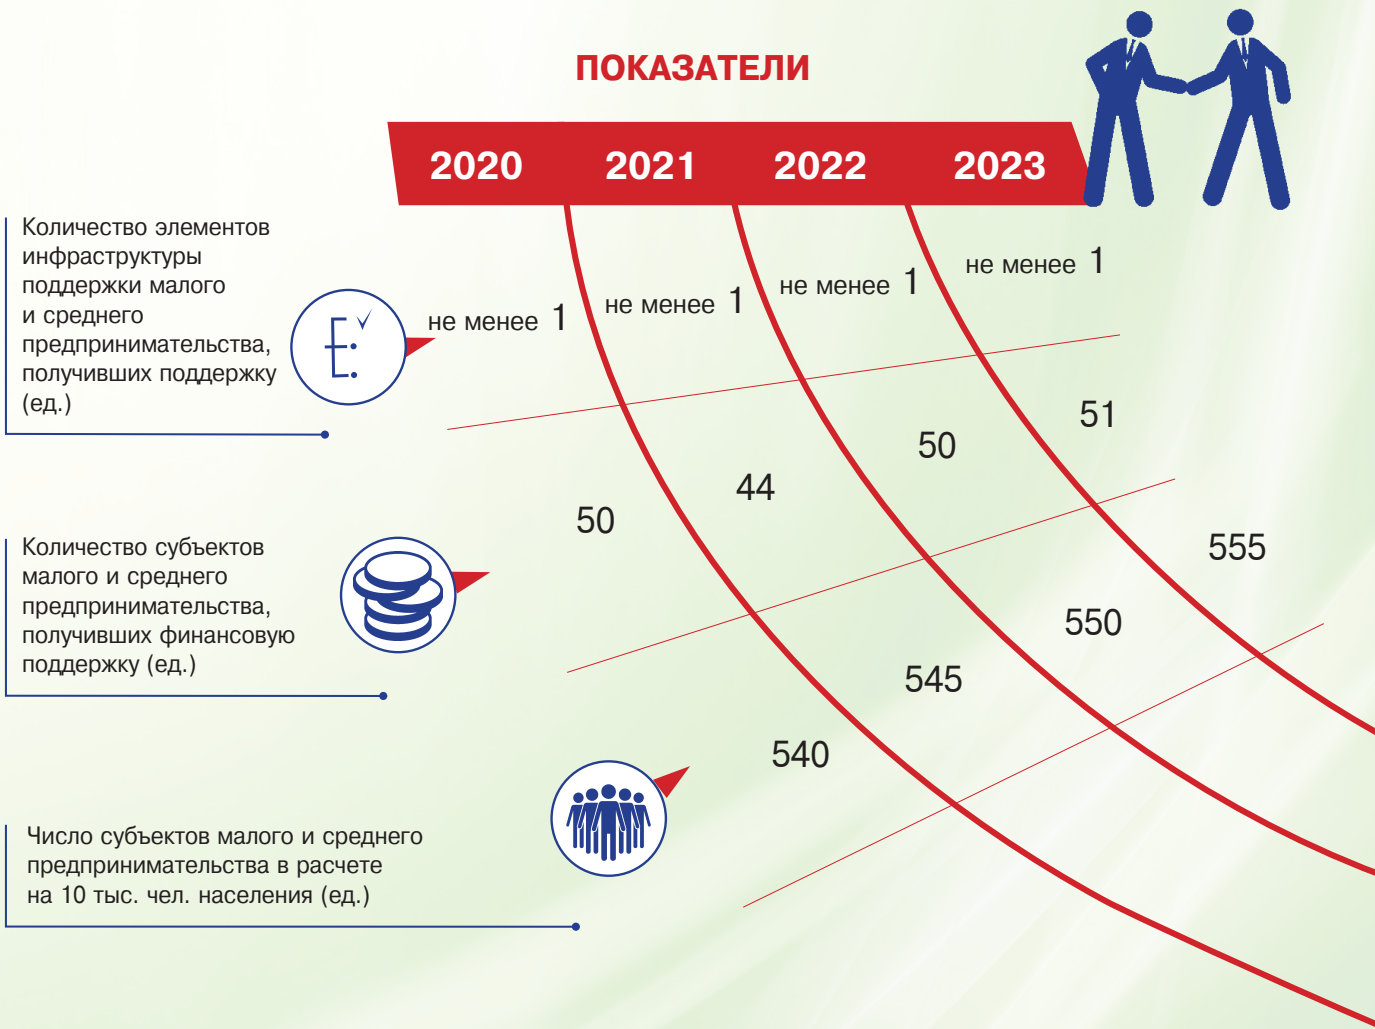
ПОКАЗАТЕЛИ

2020 2021 2022 2023

Количество элементов инфраструктуры поддержки малого и среднего предпринимательства, получивших поддержку (ед.)

не менее 1 не менее 1 не менее 1 не менее 1

Количество субъектов малого и среднего предпринимательства, получивших финансовую поддержку (ед.)

50 44 50 51

Число субъектов малого и среднего предпринимательства в расчете на 10 тыс. чел. населения (ед.)

540 545 550 555